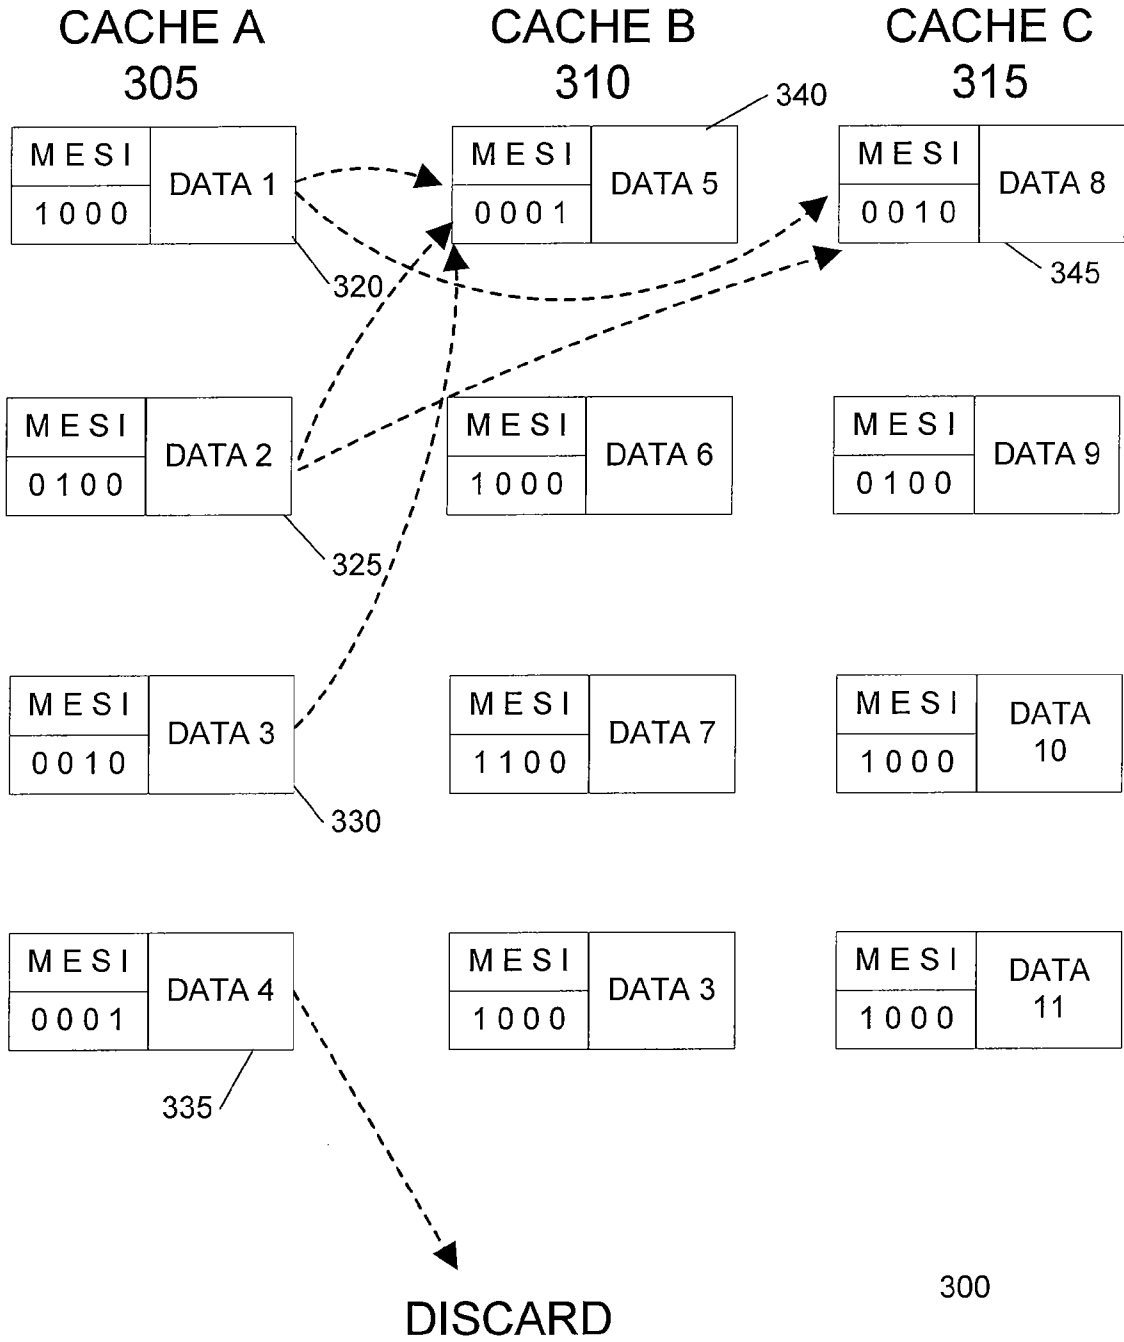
CACHE A
305

CACHE B
310

CACHE C
315

340

MESI
1000

DATA 1

MESI
0001

DATA 5

MESI
0010

DATA 8

320

345

MESI
0100

DATA 2

MESI
1000

DATA 6

MESI
0100

DATA 9

325

MESI
0010

DATA 3

MESI
1100

DATA 7

MESI
1000

DATA 10

330

MESI
0001

DATA 4

MESI
1000

DATA 3

MESI
1000

DATA 11

335

300

DISCARD